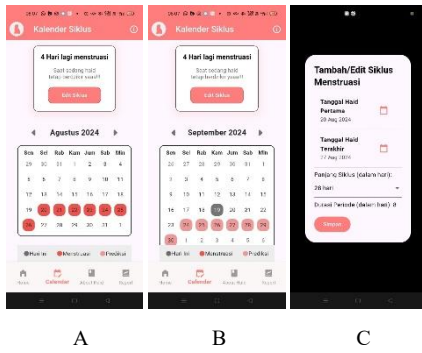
Kalender Siklus

4 Hari lagi menstruasi

Saat sedang haid tetap bersihkan diri!

Edit Siklus

Agustus 2024

| Sen | Sel | Rab | Kam | Jum | Sab | Min |
|---|---|---|---|---|---|---|
| 29 | 30 | 31 | 1 | 2 | 3 | 4 |
| 5 | 6 | 7 | 8 | 9 | 10 | 11 |
| 12 | 13 | 14 | 15 | 16 | 17 | 18 |
| 19 | 20 | 21 | 22 | 23 | 24 | 25 |
| 26 | 27 | 28 | 29 | 30 | 31 | 1 |

Hari ini  Menstruasi  Prediksi

Home  Calendar  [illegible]  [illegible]

Kalender Siklus

4 Hari lagi menstruasi

Saat sedang haid tetap bersihkan diri!

Edit Siklus

September 2024

| Sen | Sel | Rab | Kam | Jum | Sab | Min |
|---|---|---|---|---|---|---|
| 26 | 27 | 28 | 29 | 30 | 31 | 1 |
| 2 | 3 | 4 | 5 | 6 | 7 | 8 |
| 9 | 10 | 11 | 12 | 13 | 14 | 15 |
| 16 | 17 | 18 | 19 | 20 | 21 | 22 |
| 23 | 24 | 25 | 26 | 27 | 28 | 29 |
| 30 | 1 | 2 | 3 | 4 | 5 | 6 |

Hari ini  Menstruasi  Prediksi

Home  Calendar  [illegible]  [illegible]

Tambah/Edit Siklus Menstruasi

Tanggal Haid Pertama
20 Aug 2024

Tanggal Haid Terakhir
27 Aug 2024

Panjang Siklus (dalam hari):
28 hari

Durasi Periode (dalam hari): 8

Simpan

A

B

C